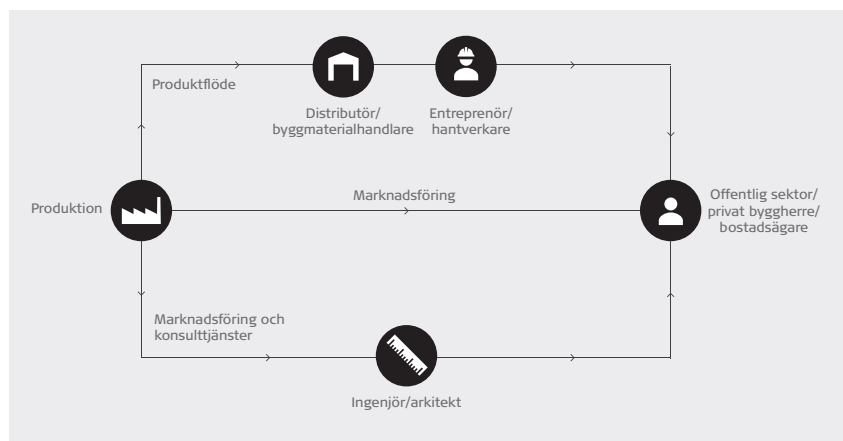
Produktflöde

Distributör/ byggmaterialhandlare

Entreprenör/ hantverkare

Produktion

Marknadsföring

Offentlig sektor/ privat byggherre/ bostadsägare

Marknadsföring och konsulttjänster

Ingenjör/arkitekt